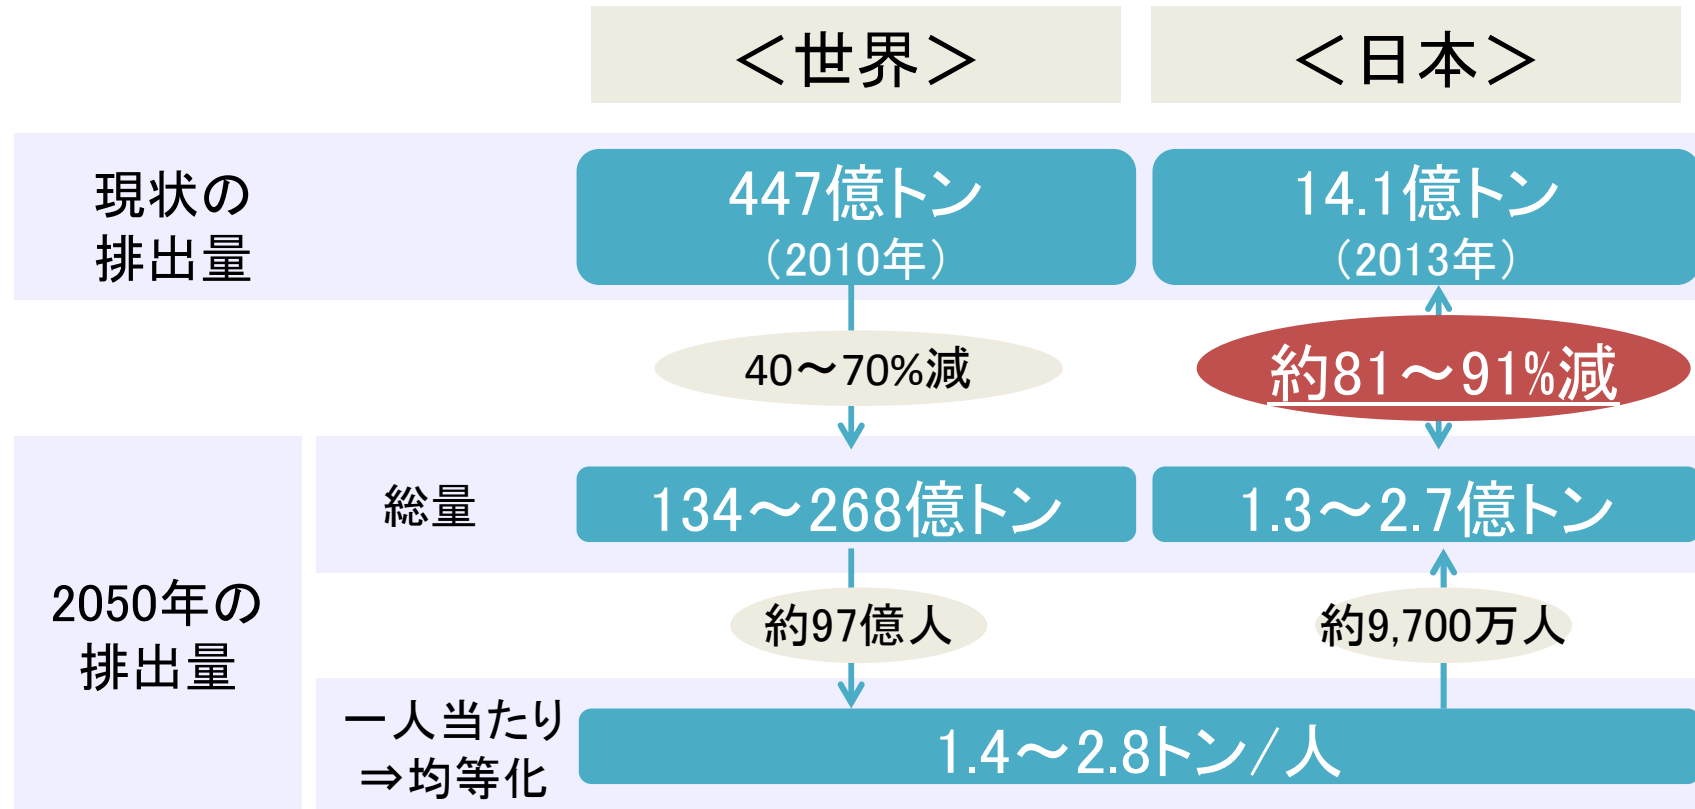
| | <世界> | <日本> |
|---|---|---|
| 現状の排出量 | 447億トン (2010年) | 14.1億トン (2013年) |
| | 40～70%減 | 約81～91%減 |
| 2050年の排出量 総量 | 134～268億トン | 1.3～2.7億トン |
| | 約97億人 | 約9,700万人 |
| 一人当たり ⇒均等化 | 1.4～2.8トン/人 | |